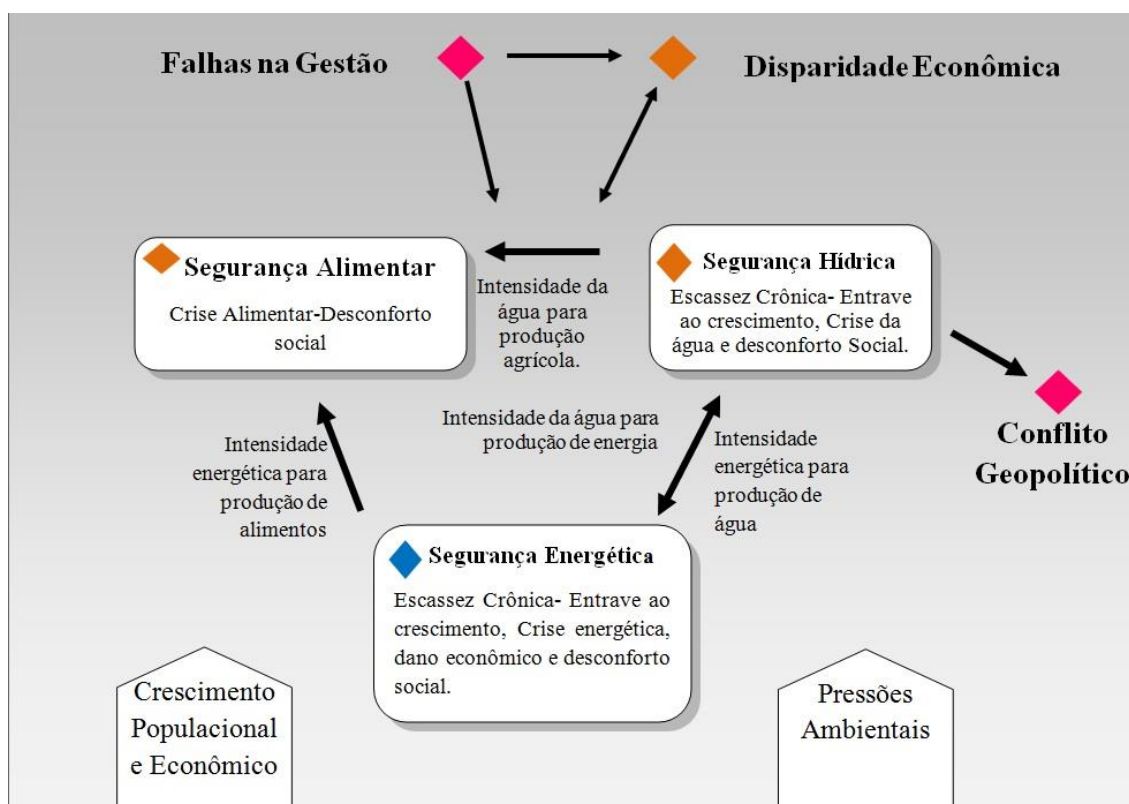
Falhas na Gestão

Disparidade Econômica

Segurança Alimentar

Crise Alimentar-Desconforto social

Intensidade da água para produção agrícola.

Segurança Hídrica

Escassez Crônica- Entrave ao crescimento, Crise da água e desconforto Social.

Conflito Geopolítico

Intensidade energética para produção de alimentos

Intensidade da água para produção de energia

Intensidade energética para produção de água

Segurança Energética

Escassez Crônica- Entrave ao crescimento, Crise energética, dano econômico e desconforto social.

Crescimento Populacional e Econômico

Pressões Ambientais